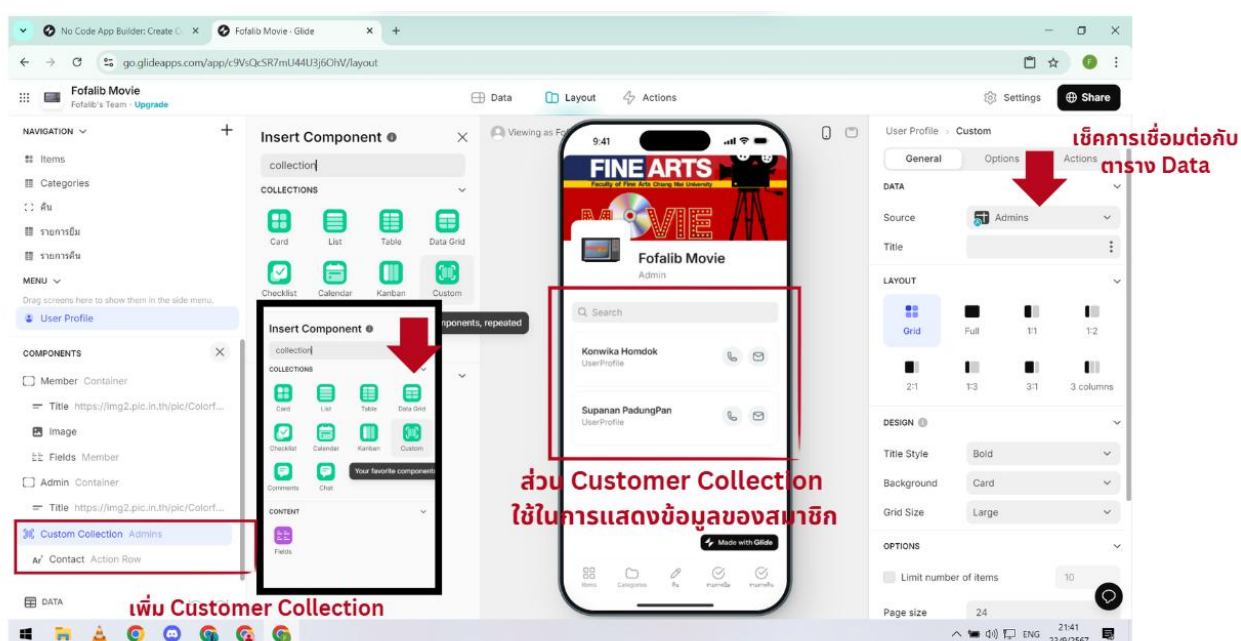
No Code App Builder: Create C ×
Fofalib Movie - Glide ×
go.glideapps.com/app/c9VsQcSR7mU44U3j6OhV/layout

Fofalib Movie
Fofalib's Team · Upgrade

Data
Layout
Actions
Settings
Share

NAVIGATION
Items
Categories
คืน
รายการยืม
รายการคืน
MENU
Drag screens here to show them in the side menu.
User Profile

COMPONENTS
Member Container
Title https://img2.pic.in.th/pic/Colorf...
Image
Fields Member
Admin Container
Title https://img2.pic.in.th/pic/Colorf...
Custom Collection Admins
Contact Action Row

DATA

เพิ่ม Customer Collection

Insert Component
collection
COLLECTIONS
Card
List
Table
Data Grid
Checklist
Calendar
Kanban
Custom
components, repeated

Insert Component
collection
COLLECTIONS
Card
List
Table
Data Grid
Checklist
Calendar
Kanban
Custom
Comments
Chat
Your favorite components
CONTENT
Fields

Viewing as Fo

9:41
FINE ARTS
Faculty of Fine Arts Chiang Mai University
MOVIE
Fofalib Movie
Admin
Search
Konwika Homdok
UserProfile
Supanan PadungPan
UserProfile
Made with Glide
Items
Categories
คืน
รายการยืม
รายการคืน

ส่วน Customer Collection
ใช้ในการแสดงข้อมูลของสมาชิก

User Profile > Custom
General
Options
Actions
เช็คการเชื่อมต่อกับตาราง Data
DATA
Source
Admins
Title
LAYOUT
Grid
Full
1:1
1:2
2:1
1:3
3:1
3 columns
DESIGN
Title Style
Bold
Background
Card
Grid Size
Large
OPTIONS
Limit number of items
10
Page size
24

ENG
21:41
22/9/2567